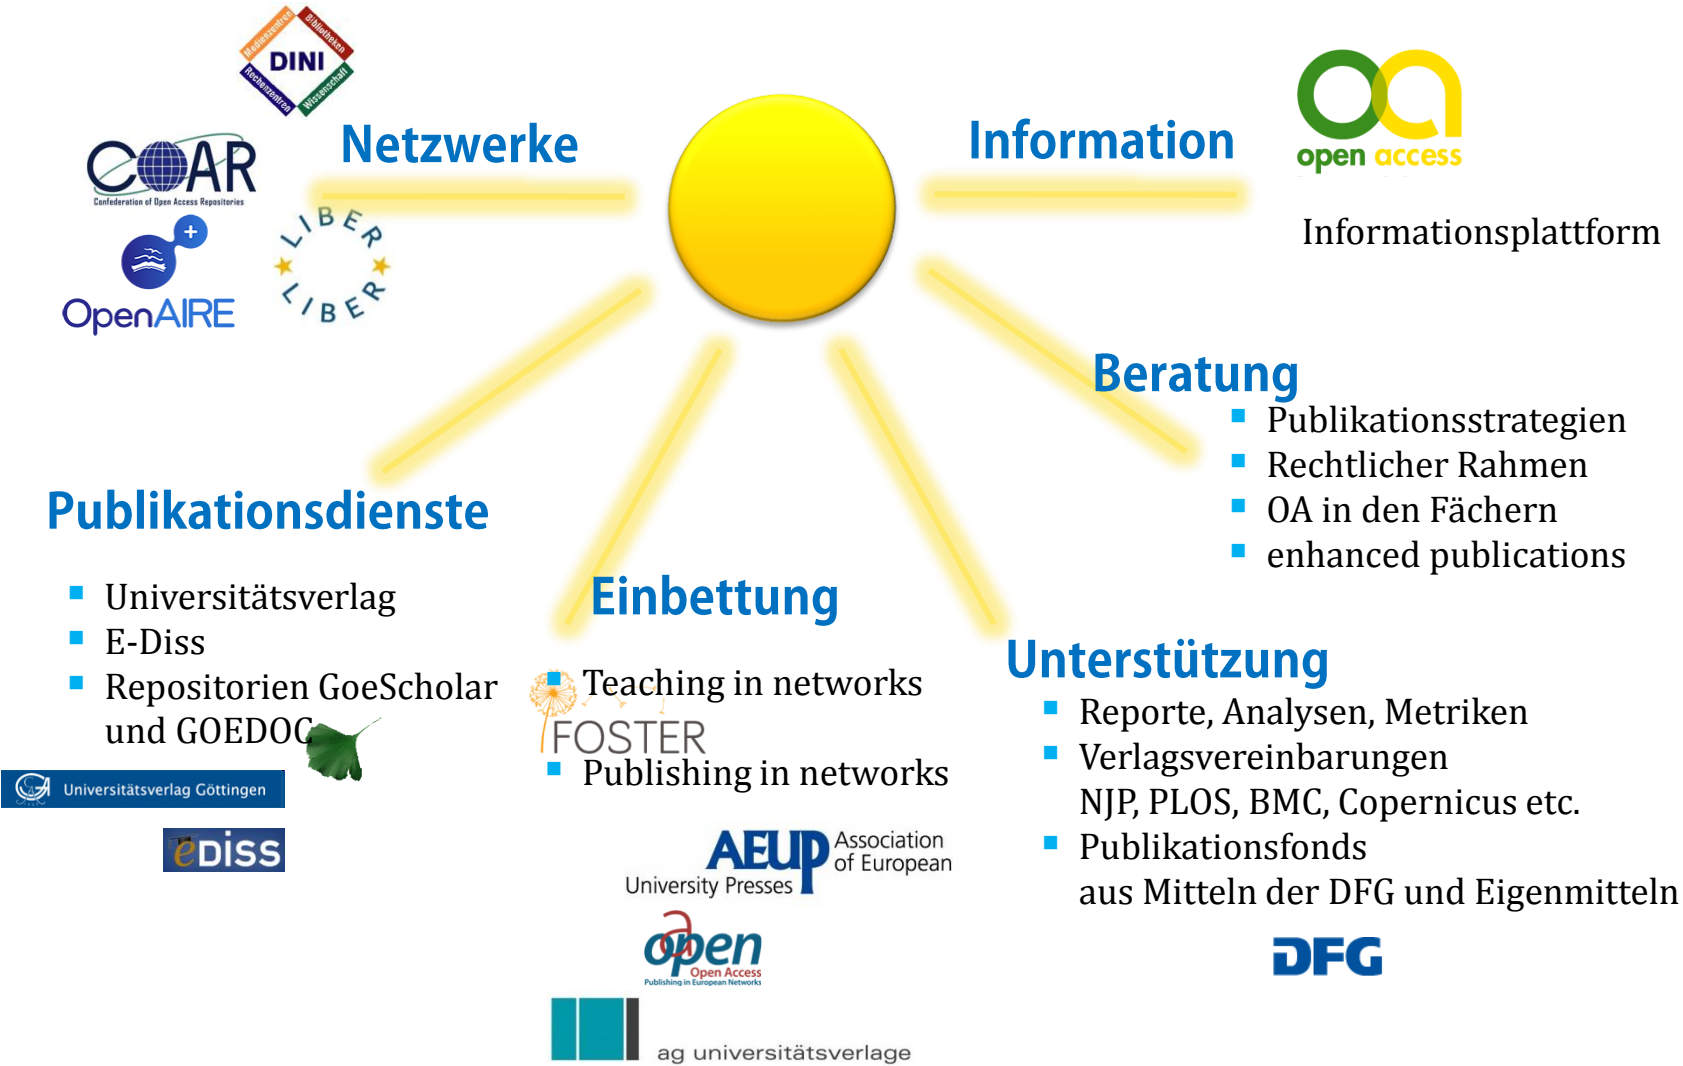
DINI
Medienzentren Bibliotheken Rechenzentren Wissenschaft

COAR
Confederation of Open Access Repositories

OpenAIRE

LIBER LIBER

Netzwerke

Information

open access

Informationsplattform

Beratung
- Publikationsstrategien
- Rechtlicher Rahmen
- OA in den Fächern
- enhanced publications

Publikationsdienste
- Universitätsverlag
- E-Diss
- Repositorien GoeScholar und GOEDOC

Universitätsverlag Göttingen

ediss

Einbettung
- Teaching in networks

FOSTER
- Publishing in networks

AEUP Association of European University Presses

open Open Access Publishing in European Networks

ag universitätsverlage

Unterstützung
- Reporte, Analysen, Metriken
- Verlagsvereinbarungen NJP, PLOS, BMC, Copernicus etc.
- Publikationsfonds aus Mitteln der DFG und Eigenmitteln

DFG